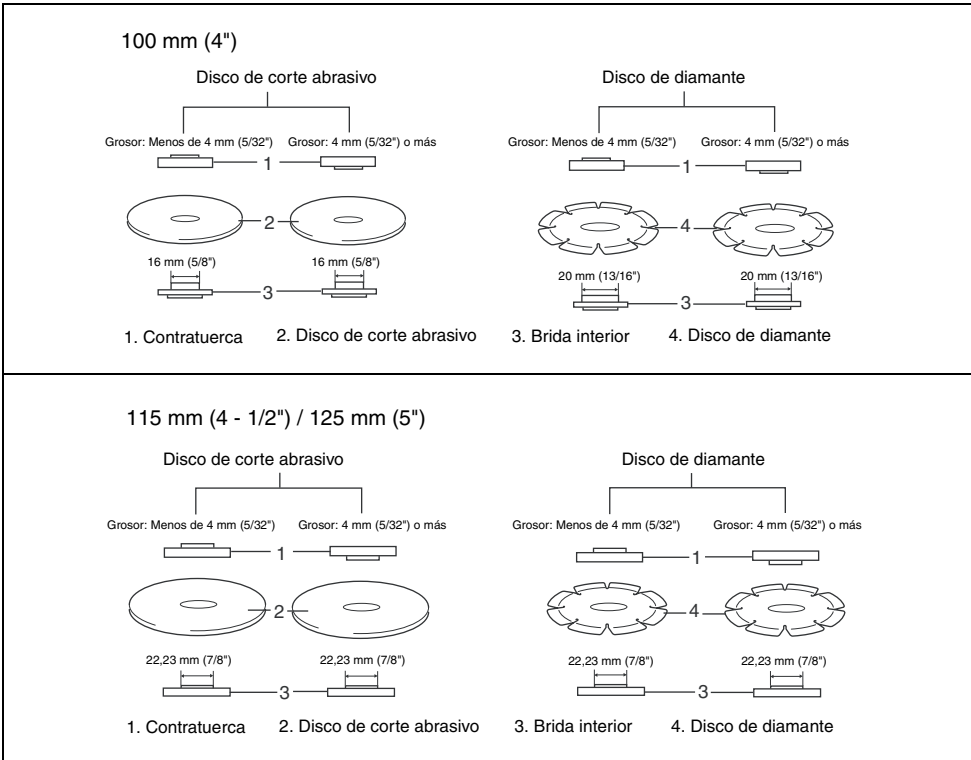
100 mm (4")

Disco de corte abrasivo

Grosor: Menos de 4 mm (5/32")
Grosor: 4 mm (5/32") o más

1

2

16 mm (5/8")
16 mm (5/8")

3

Disco de diamante

Grosor: Menos de 4 mm (5/32")
Grosor: 4 mm (5/32") o más

1

4

20 mm (13/16")
20 mm (13/16")

3

1. Contratuerca
2. Disco de corte abrasivo
3. Brida interior
4. Disco de diamante

115 mm (4 - 1/2") / 125 mm (5")

Disco de corte abrasivo

Grosor: Menos de 4 mm (5/32")
Grosor: 4 mm (5/32") o más

1

2

22,23 mm (7/8")
22,23 mm (7/8")

3

Disco de diamante

Grosor: Menos de 4 mm (5/32")
Grosor: 4 mm (5/32") o más

1

4

22,23 mm (7/8")
22,23 mm (7/8")

3

1. Contratuerca
2. Disco de corte abrasivo
3. Brida interior
4. Disco de diamante